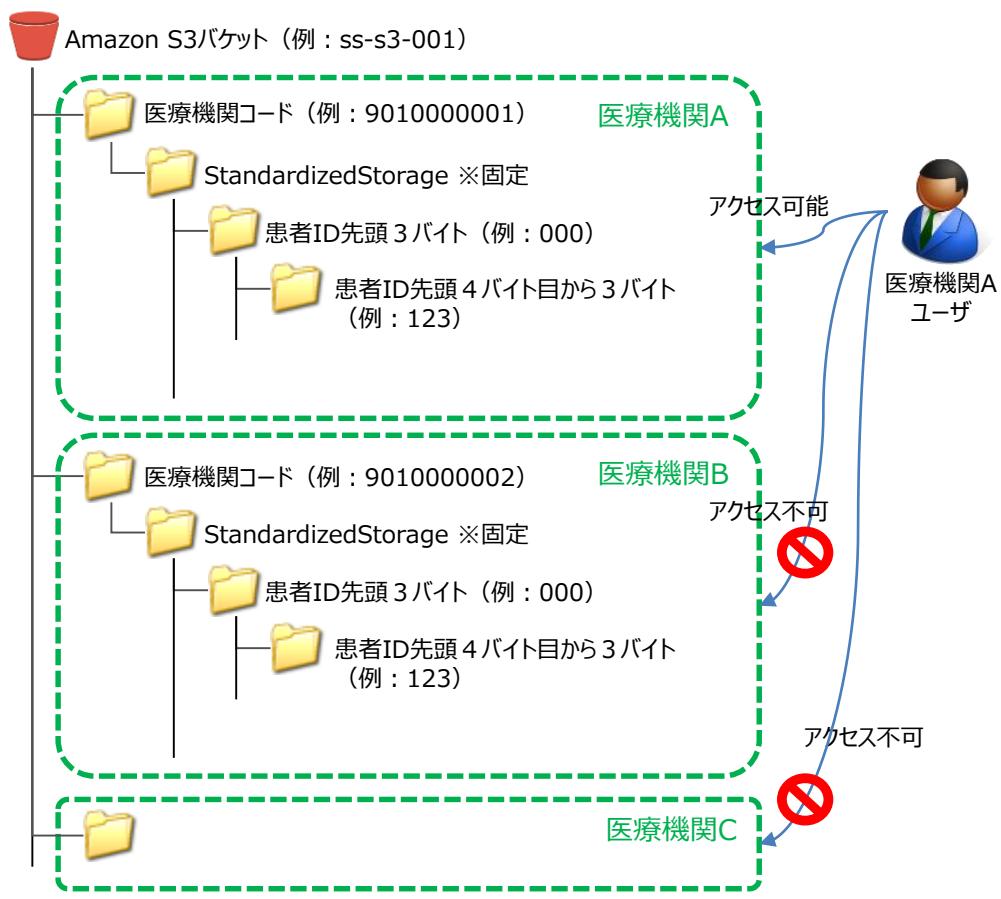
Amazon S3バケット（例：ss-s3-001）

医療機関コード（例：9010000001）

医療機関A

StandardizedStorage ※固定

患者ID先頭３バイト（例：000）

患者ID先頭４バイト目から３バイト（例：123）

アクセス可能

医療機関A
ユーザ

医療機関コード（例：9010000002）

医療機関B

StandardizedStorage ※固定

患者ID先頭３バイト（例：000）

患者ID先頭４バイト目から３バイト（例：123）

アクセス不可

アクセス不可

医療機関C